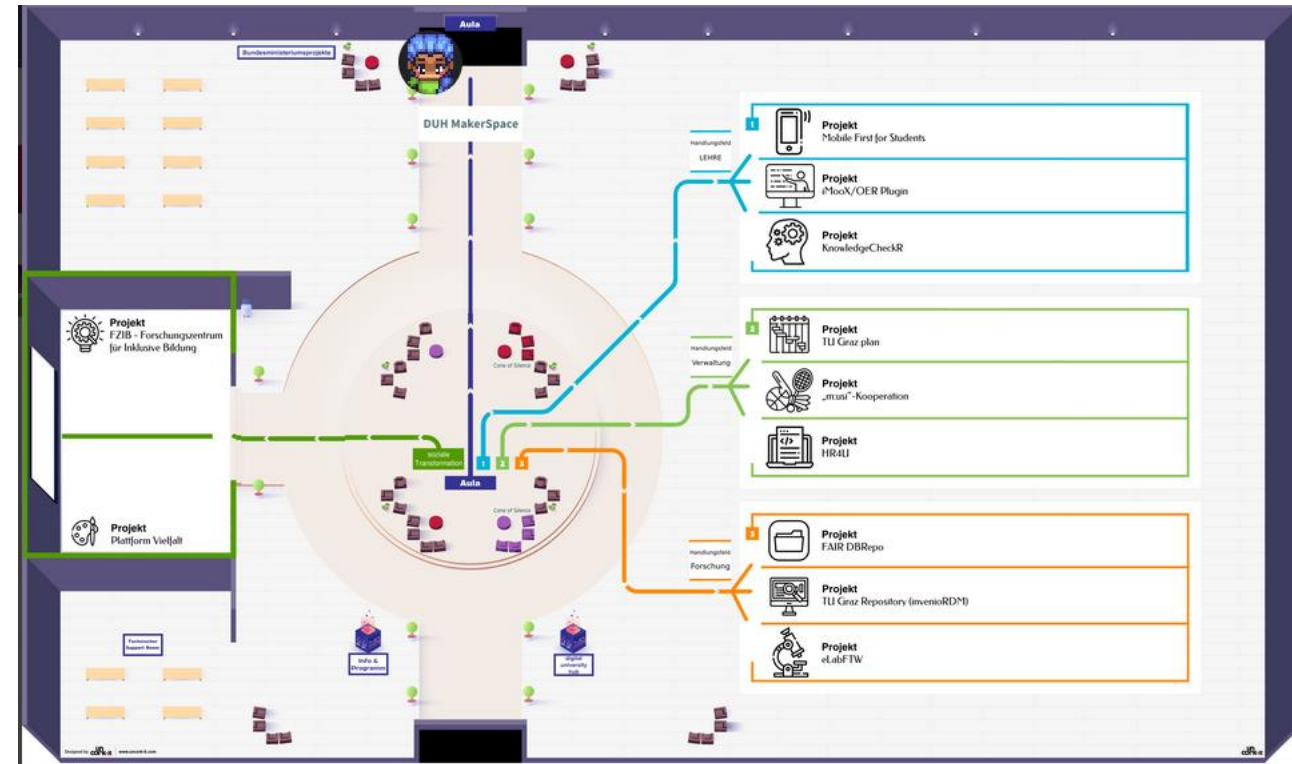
Aula

Bundesministeriumsprojekte

DUH MakerSpace

Handlungsfeld
LEHRE

1

Projekt
Mobile First for Students

Projekt
iMooX/OER Plugin

Projekt
KnowledgeCheckR

Projekt
FZIB - Forschungszentrum für Inklusive Bildung

Cone of Silence

Handlungsfeld
Verwaltung

2

Projekt
TU Graz plan

Projekt
„m:uni"-Kooperation

Projekt
HR4U

soziale Transformation

1 2 3

Aula

Cone of Silence

Projekt
Plattform Vielfalt

Handlungsfeld
Forschung

3

Projekt
FAIR DBRepo

Projekt
TU Graz Repository (invenioRDM)

Projekt
eLabFTW

Technischer Support Raum

Info & Programm

digital university hub

Designed by | www.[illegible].com